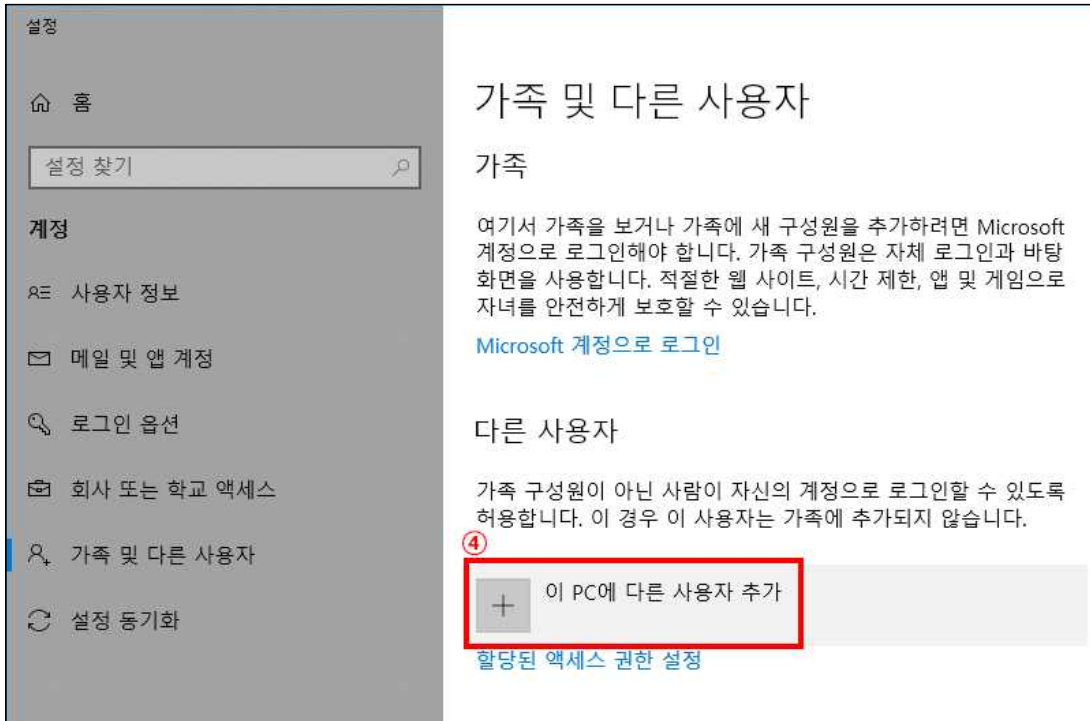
설정

홈

설정 찾기

계정

사용자 정보

메일 및 앱 계정

로그인 옵션

회사 또는 학교 액세스

가족 및 다른 사용자

설정 동기화

가족 및 다른 사용자

가족

여기서 가족을 보거나 가족에 새 구성원을 추가하려면 Microsoft 계정으로 로그인해야 합니다. 가족 구성원은 자체 로그인과 바탕 화면을 사용합니다. 적절한 웹 사이트, 시간 제한, 앱 및 게임으로 자녀를 안전하게 보호할 수 있습니다.

Microsoft 계정으로 로그인

다른 사용자

가족 구성원이 아닌 사람이 자신의 계정으로 로그인할 수 있도록 허용합니다. 이 경우 이 사용자는 가족에 추가되지 않습니다.

④

+ 이 PC에 다른 사용자 추가

할당된 액세스 권한 설정